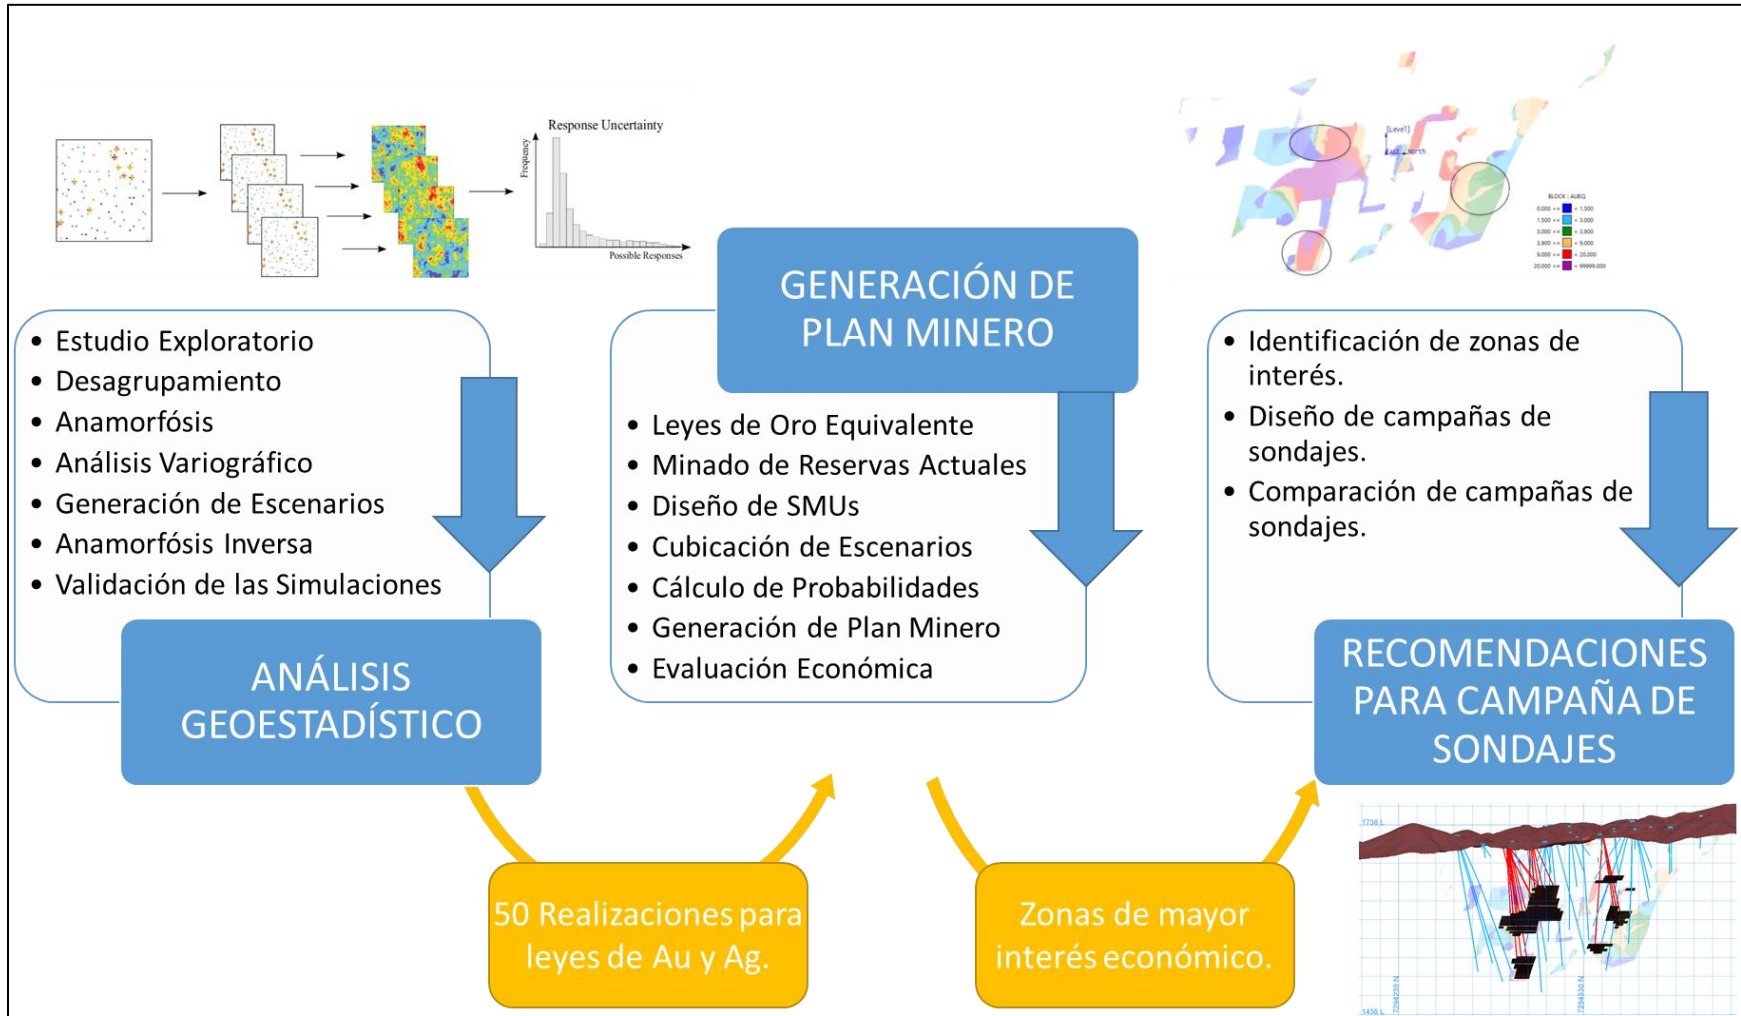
Response Uncertainty

Frequency

Possible Responses

[Level]

BLOCK : AUEQ

- Estudio Exploratorio
- Desagrupamiento
- Anamorfósis
- Análisis Variográfico
- Generación de Escenarios
- Anamorfósis Inversa
- Validación de las Simulaciones

ANÁLISIS GEOESTADÍSTICO

GENERACIÓN DE PLAN MINERO

- Leyes de Oro Equivalente
- Minado de Reservas Actuales
- Diseño de SMUs
- Cubicación de Escenarios
- Cálculo de Probabilidades
- Generación de Plan Minero
- Evaluación Económica

- Identificación de zonas de interés.
- Diseño de campañas de sondajes.
- Comparación de campañas de sondajes.

RECOMENDACIONES PARA CAMPAÑA DE SONDAJES

50 Realizaciones para leyes de Au y Ag.

Zonas de mayor interés económico.